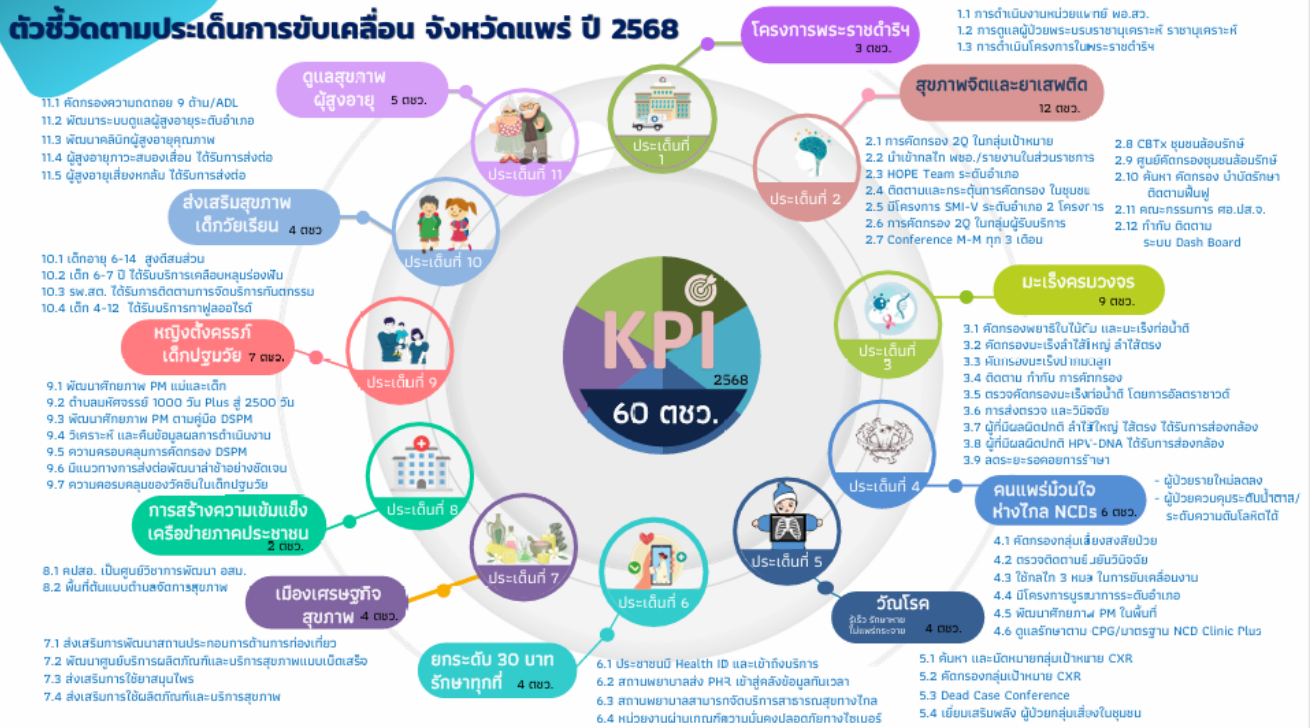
ตัวชี้วัดตามประเด็นการขับเคลื่อน จังหวัดแพร่ ปี 2568

โครงการพระราชดำริฯ 3 ตชว.
1.1 การดำเนินงานหน่วยแพทย์ พอ.สว.
1.2 การดูแลผู้ป่วยพระบรมราชานุเคราะห์ ราชานุเคราะห์
1.3 การดำเนินโครงการในพระราชดำริฯ

ประเด็นที่ 1

สุขภาพจิตและยาเสพติด 12 ตชว.
2.1 การคัดกรอง 2Q ในกลุ่มเป้าหมาย
2.2 นำเข้าคลินิก พชอ./รายงานในส่วนราชการ
2.3 HOPE Team ระดับอำเภอ
2.4 ติดตามและกระตุ้นการคัดกรอง ในชุมชน
2.5 มีโครงการ SMI-V ระดับอำเภอ 2 โครงการ
2.6 การคัดกรอง 2Q ในกลุ่มผู้รับบริการ
2.7 Conference M-M ทุก 3 เดือน
2.8 CBTx ชุมชนล้อมรักษ์
2.9 ศูนย์คัดกรองชุมชนล้อมรักษ์
2.10 ค้นหา คัดกรอง บำบัดรักษา ติดตามฟื้นฟู
2.11 คณะกรรมการ ศอ.ปส.จ.
2.12 กำกับ ติดตาม ระบบ Dash Board

ประเด็นที่ 2

ดูแลสุขภาพผู้สูงอายุ 5 ตชว.
11.1 คัดกรองความถดถอย 9 ด้าน/ADL
11.2 พัฒนาระบบดูแลผู้สูงอายุระดับอำเภอ
11.3 พัฒนาคลินิกผู้สูงอายุคุณภาพ
11.4 ผู้สูงอายุภาวะสมองเสื่อม ได้รับการส่งต่อ
11.5 ผู้สูงอายุเสี่ยงหกล้ม ได้รับการส่งต่อ

ประเด็นที่ 11

ส่งเสริมสุขภาพเด็กวัยเรียน 4 ตชว
10.1 เด็กอายุ 6-14 สูงดีสมส่วน
10.2 เด็ก 6-7 ปี ได้รับบริการเคลือบหลุมร่องฟัน
10.3 รพ.สต. ได้รับการติดตามการจัดบริการทันตกรรม
10.4 เด็ก 4-12 ได้รับบริการทาฟลูออไรด์

ประเด็นที่ 10

KPI 2568
60 ตชว.

มะเร็งครบวงจร 9 ตชว.
3.1 คัดกรองพยาธิใบไม้ตับ และมะเร็งท่อน้ำดี
3.2 คัดกรองมะเร็งลำไส้ใหญ่ ลำไส้ตรง
3.3 คัดกรองมะเร็งปากมดลูก
3.4 ติดตาม กำกับ การคัดกรอง
3.5 ตรวจคัดกรองมะเร็งท่อน้ำดี โดยการอัลตราซาวด์
3.6 การส่งตรวจ และวินิจฉัย
3.7 ผู้ที่มีผลผิดปกติ ลำไส้ใหญ่ ไส้ตรง ได้รับการส่องกล้อง
3.8 ผู้ที่มีผลผิดปกติ HPV-DNA ได้รับการส่องกล้อง
3.9 ลดระยะรอคอยการรักษา

ประเด็นที่ 3

หญิงตั้งครรภ์ เด็กปฐมวัย 7 ตชว.
9.1 พัฒนาศักยภาพ PM แม่และเด็ก
9.2 ด้านมหัศจรรย์ 1000 วัน Plus สู่ 2500 วัน
9.3 พัฒนาศักยภาพ PM ตามคู่มือ DSPM
9.4 วิเคราะห์ และคืนข้อมูลผลการดำเนินงาน
9.5 ความครอบคลุมการคัดกรอง DSPM
9.6 มีแนวทางการส่งต่อพัฒนาล่าช้าอย่างชัดเจน
9.7 ความครอบคลุมของวัคซีนในเด็กปฐมวัย

ประเด็นที่ 9

ประเด็นที่ 4

คนแพร่ม่วนใจ ห่างไกล NCDs 6 ตชว.
- ผู้ป่วยรายใหม่ลดลง
- ผู้ป่วยควบคุมระดับน้ำตาล/ระดับความดันโลหิตได้
4.1 คัดกรองกลุ่มเสี่ยงสงสัยป่วย
4.2 ตรวจติดตามยืนยันวินิจฉัย
4.3 ใช้กลไก 3 หมอ ในการขับเคลื่อนงาน
4.4 มีโครงการบูรณาการระดับอำเภอ
4.5 พัฒนาศักยภาพ PM ในพื้นที่
4.6 ดูแลรักษาตาม CPG/มาตรฐาน NCD Clinic Plus

การสร้างความเข้มแข็งเครือข่ายภาคประชาชน 2 ตชว.
8.1 คปสอ. เป็นศูนย์วิชาการพัฒนา อสม.
8.2 พื้นที่ต้นแบบด้านสังคมการสุขภาพ

ประเด็นที่ 8

ประเด็นที่ 7

ประเด็นที่ 6

ประเด็นที่ 5

เมืองเศรษฐกิจสุขภาพ 4 ตชว.
7.1 ส่งเสริมการพัฒนาสถานประกอบการด้านการท่องเที่ยว
7.2 พัฒนาศูนย์บริการผลิตภัณฑ์และบริการสุขภาพแบบเบ็ดเสร็จ
7.3 ส่งเสริมการใช้ยาสมุนไพร
7.4 ส่งเสริมการใช้ผลิตภัณฑ์และบริการสุขภาพ

ยกระดับ 30 บาท รักษาทุกที่ 4 ตชว.
6.1 ประชาชนมี Health ID และเข้าถึงบริการ
6.2 สถานพยาบาลส่ง PHR เข้าสู่คลังข้อมูลทันเวลา
6.3 สถานพยาบาลสามารถจัดบริการสาธารณสุขทางไกล
6.4 หน่วยงานผ่านเกณฑ์ความมั่นคงปลอดภัยทางไซเบอร์

วัณโรค รู้เร็ว รักษาหาย ไม่แพร่กระจาย 4 ตชว.
5.1 ค้นหา และนัดหมายกลุ่มเป้าหมาย CXR
5.2 คัดกรองกลุ่มเป้าหมาย CXR
5.3 Dead Case Conference
5.4 เยี่ยมเสริมพลัง ผู้ป่วยกลุ่มเสี่ยงในชุมชน